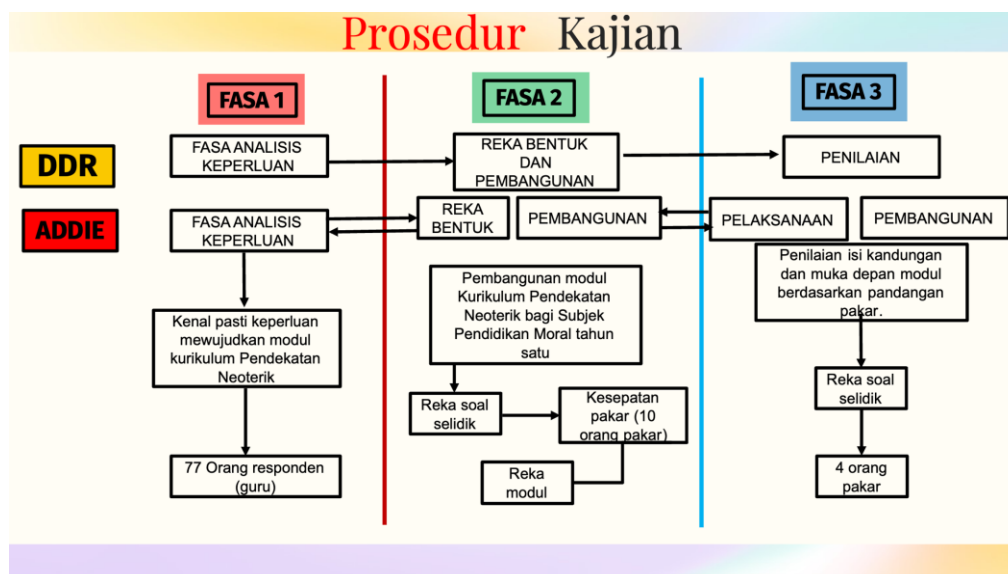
Prosedur Kajian

FASA 1

FASA 2

FASA 3

DDR

ADDIE

FASA ANALISIS KEPERLUAN

REKA BENTUK DAN PEMBANGUNAN

PENILAIAN

FASA ANALISIS KEPERLUAN

REKA BENTUK

PEMBANGUNAN

PELAKSANAAN

PEMBANGUNAN

Kenal pasti keperluan mewujudkan modul kurikulum Pendekatan Neoterik

77 Orang responden (guru)

Pembangunan modul Kurikulum Pendekatan Neoterik bagi Subjek Pendidikan Moral tahun satu

Reka soal selidik

Kesepatan pakar (10 orang pakar)

Reka modul

Penilaian isi kandungan dan muka depan modul berdasarkan pandangan pakar.

Reka soal selidik

4 orang pakar